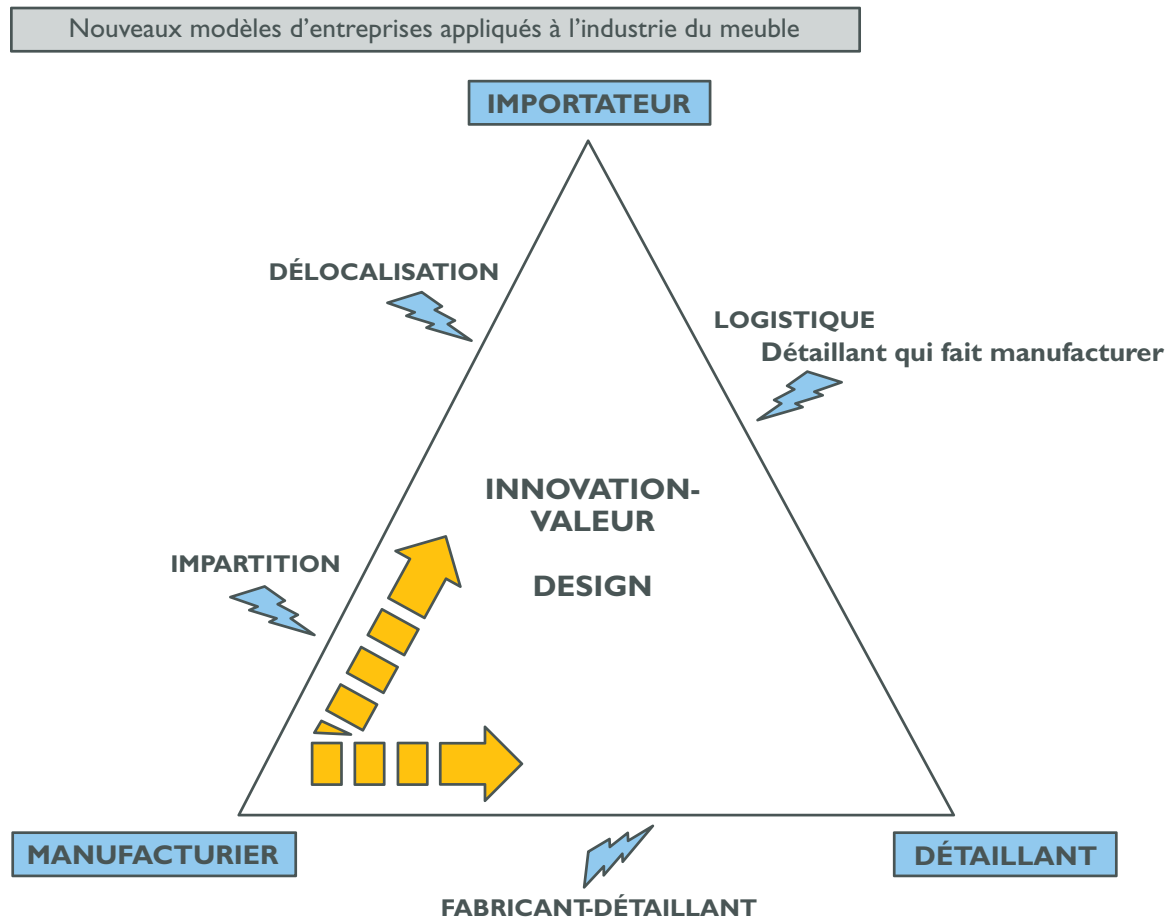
Nouveaux modèles d’entreprises appliqués à l’industrie du meuble

IMPORTATEUR

DÉLOCALISATION

LOGISTIQUE
Détaillant qui fait manufacturer

INNOVATION-VALEUR

DESIGN

IMPARTITION

MANUFACTURIER

DÉTAILLANT

FABRICANT-DÉTAILLANT